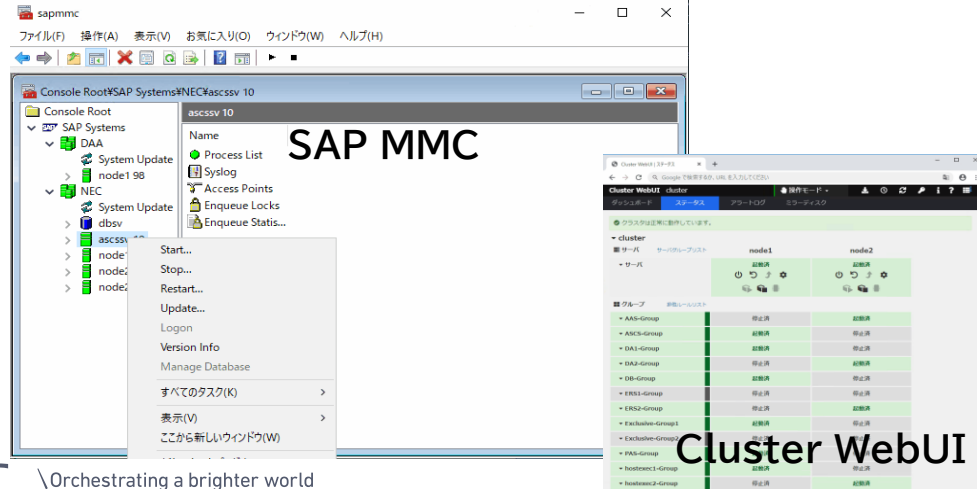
sapmmc

ファイル(F) 操作(A) 表示(V) お気に入り(O) ウィンドウ(W) ヘルプ(H)

Console Root¥SAP Systems¥NEC¥ascssv 10

Console Root
SAP Systems
DAA
System Update
node1 98
NEC
System Update
dbsv
ascssv 10
node1
node2
node2

ascssv 10
Name
Process List
Syslog
Access Points
Enqueue Locks
Enqueue Statis...

SAP MMC

Start...
Stop...
Restart...
Update...
Logon
Version Info
Manage Database
すべてのタスク(K)
表示(V)
ここから新しいウィンドウ(W)

Cluster WebUI | ステータス
Cluster WebUI cluster
操作モード
ダッシュボード ステータス アラートログ ミラーディスク
クラスタは正常に動作しています。
cluster
サーバ
node1
node2
サーバ
起動済
起動済
グループ
AAS-Group 停止済 起動済
ASCS-Group 停止済 起動済
DA1-Group 停止済 起動済
DA2-Group 停止済 起動済
DB-Group 停止済 起動済
ERS1-Group 停止済 起動済
ERS2-Group 停止済 起動済
Exclusive-Group1 停止済 起動済
Exclusive-Group2
PAS-Group
hostexec1-Group
hostexec2-Group

Cluster WebUI

\Orchestrating a brighter world